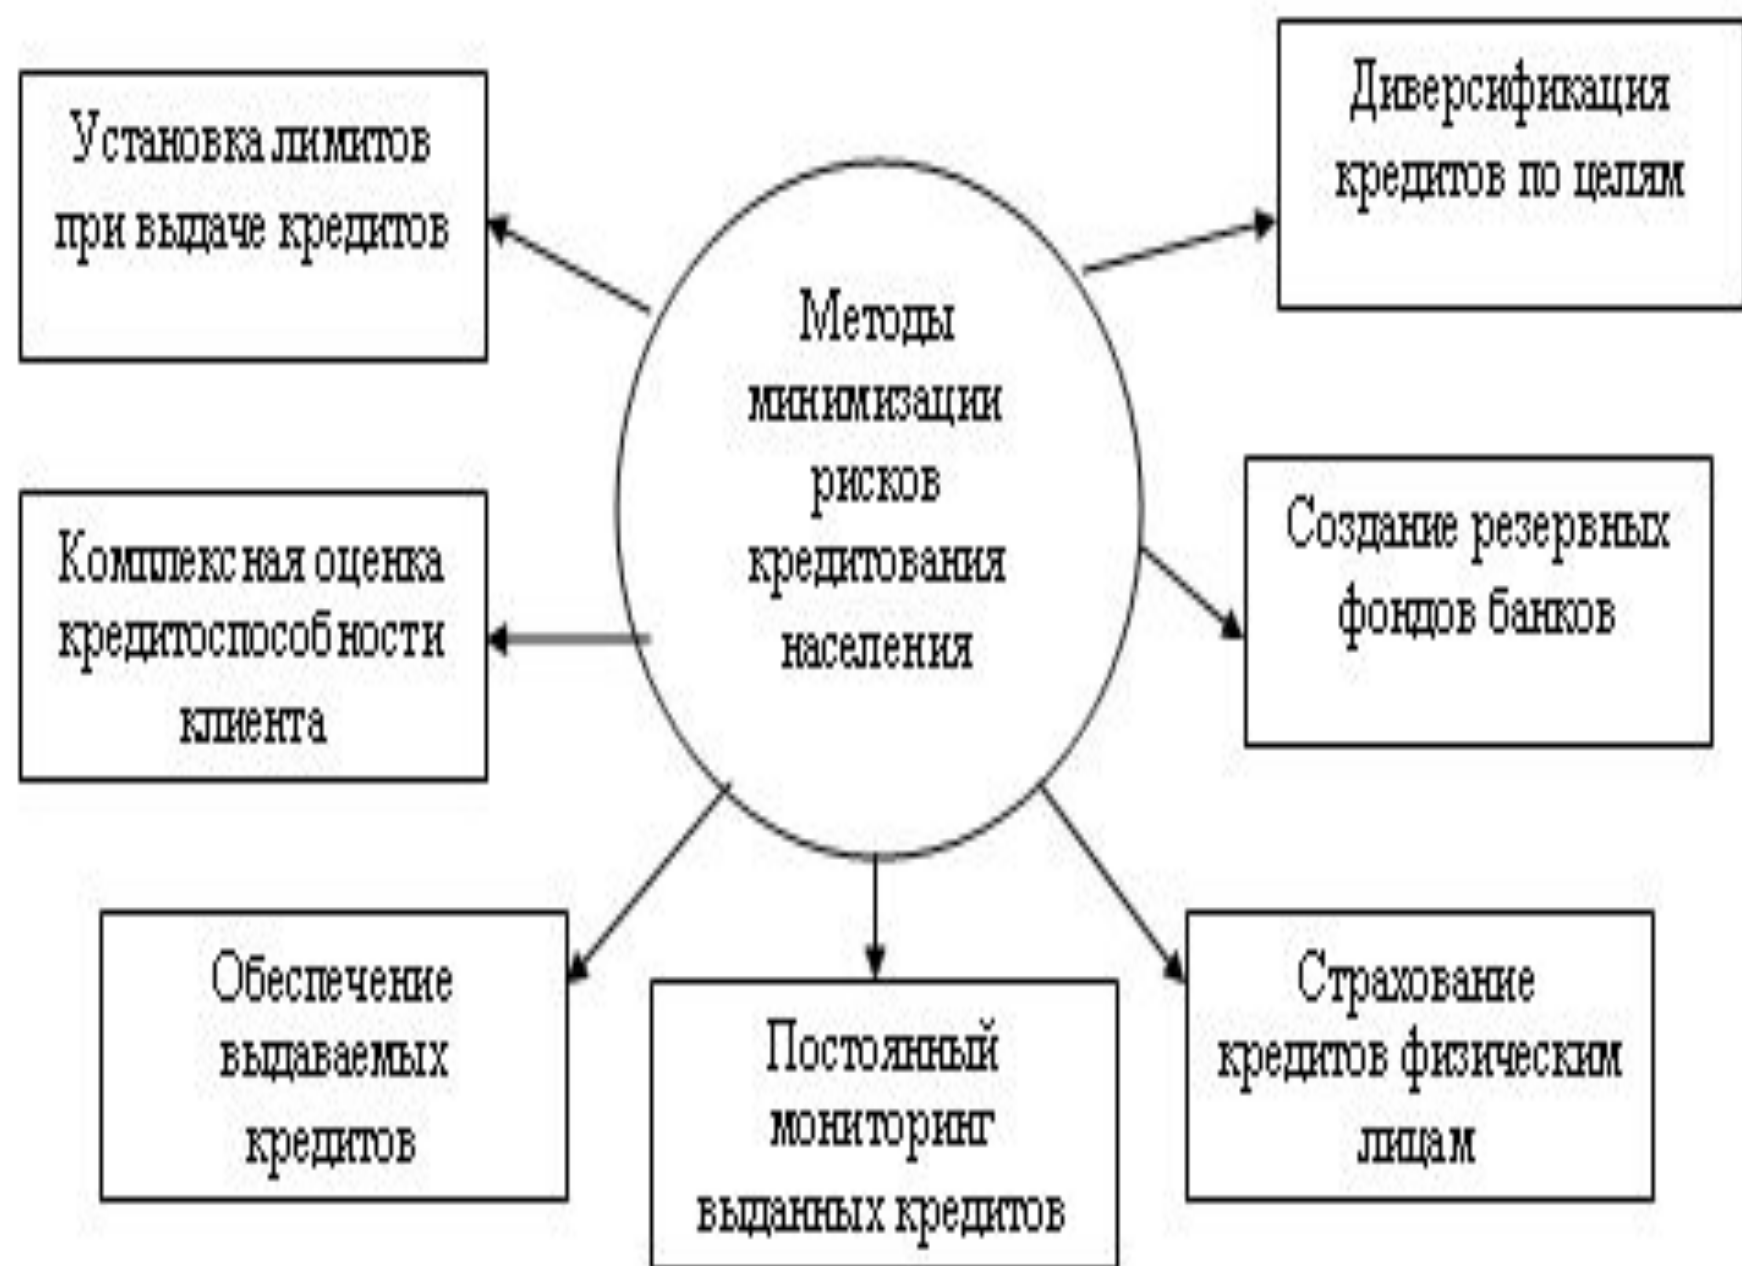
Методы минимизации рисков кредитования населения

Установка лимитов при выдаче кредитов

Диверсификация кредитов по целям

Комплексная оценка кредитоспособности клиента

Создание резервных фондов банков

Обеспечение выдаваемых кредитов

Постоянный мониторинг выданных кредитов

Страхование кредитов физическим лицам